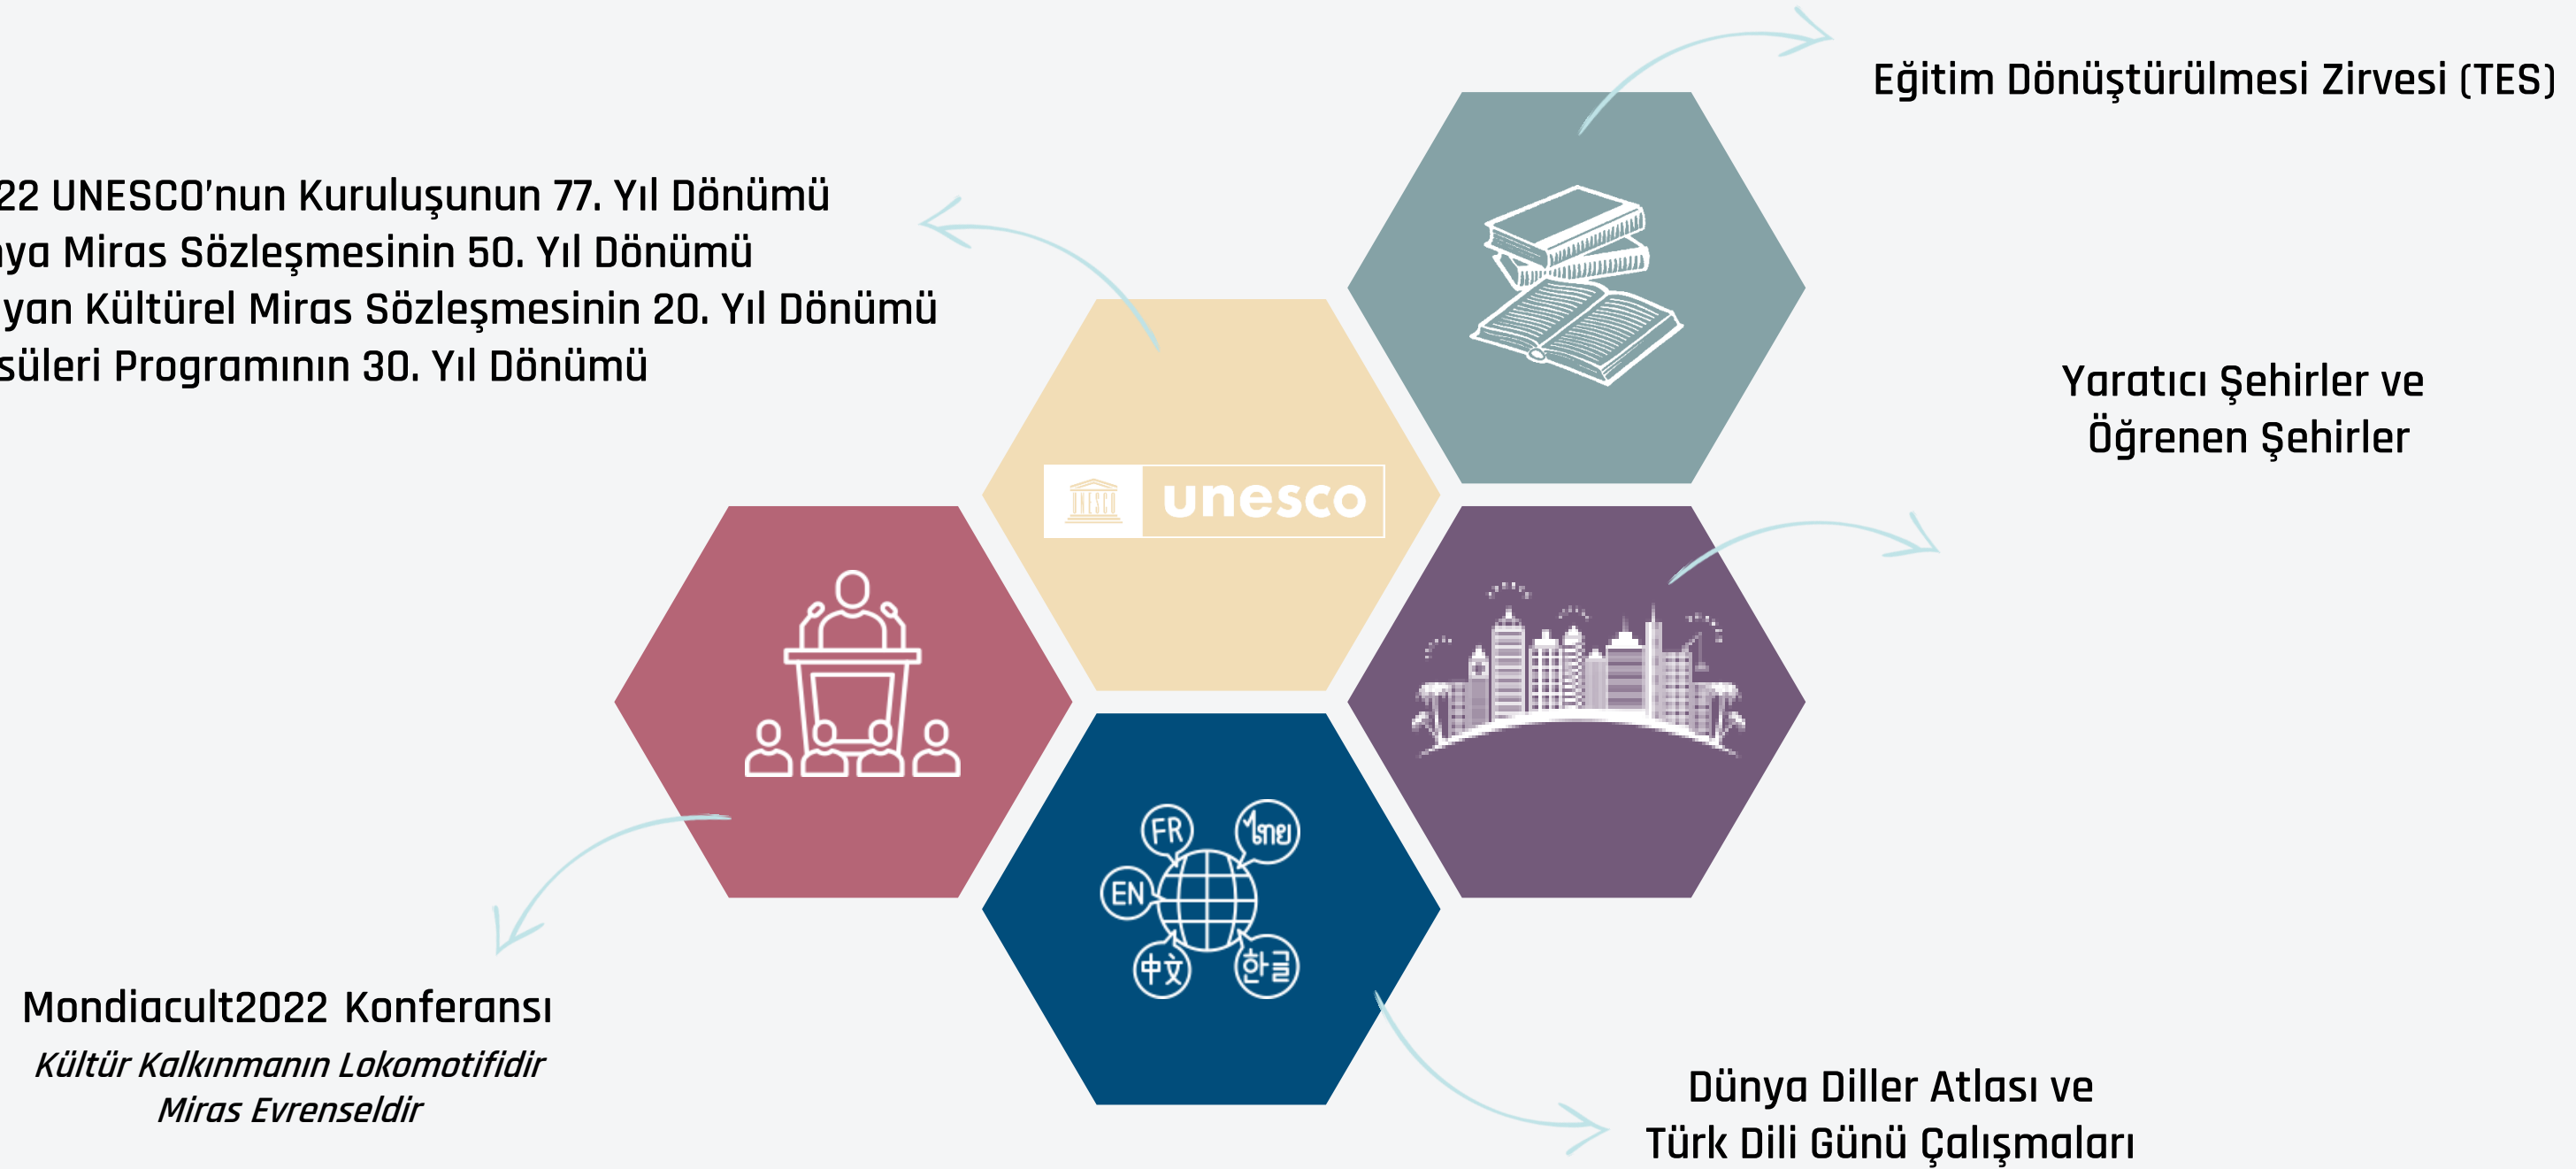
Eğitim Dönüştürülmesi Zirvesi (TES)

22 UNESCO'nun Kuruluşunun 77. Yıl Dönümü
ya Miras Sözleşmesinin 50. Yıl Dönümü
yan Kültürel Miras Sözleşmesinin 20. Yıl Dönümü
süleri Programının 30. Yıl Dönümü

unesco

Yaratıcı Şehirler ve
Öğrenen Şehirler

FR
EN
中文
한글

Mondiacult2022 Konferansı
Kültür Kalkınmanın Lokomotifidir
Miras Evrenseldir

Dünya Diller Atlası ve
Türk Dili Günü Çalışmaları